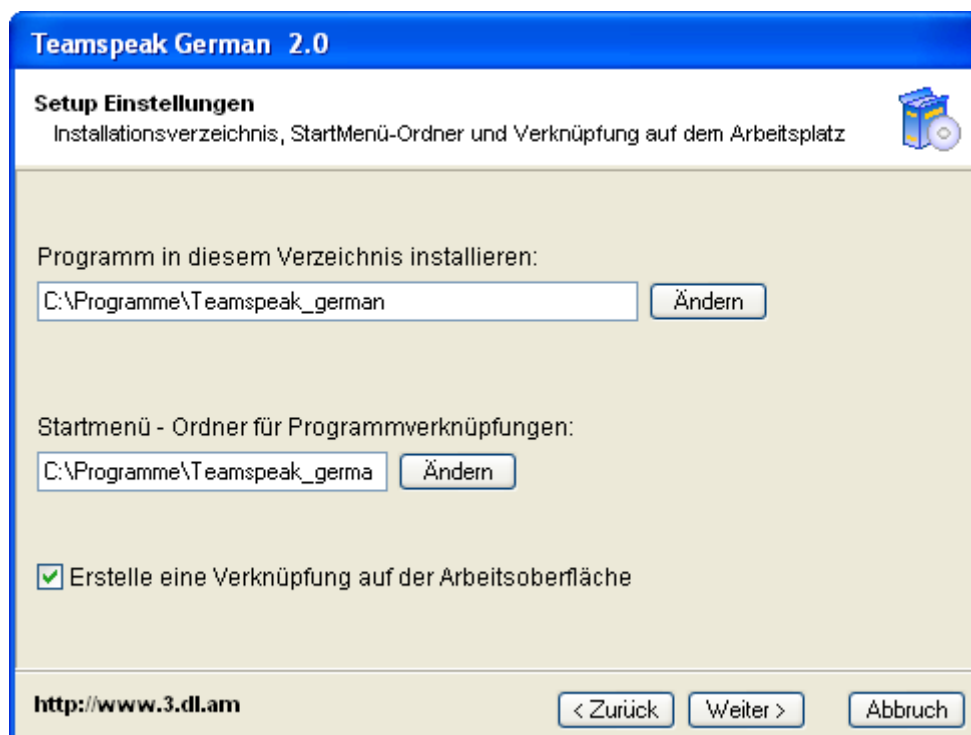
Teamspeak German 2.0

Setup Einstellungen
Installationsverzeichnis, StartMenü-Ordner und Verknüpfung auf dem Arbeitsplatz

Programm in diesem Verzeichnis installieren:
C:\Programme\Teamspeak_german
Ändern

Startmenü - Ordner für Programmverknüpfungen:
C:\Programme\Teamspeak_germa
Ändern

Erstelle eine Verknüpfung auf der Arbeitsoberfläche

http://www.3.dl.am
< Zurück
Weiter >
Abbruch